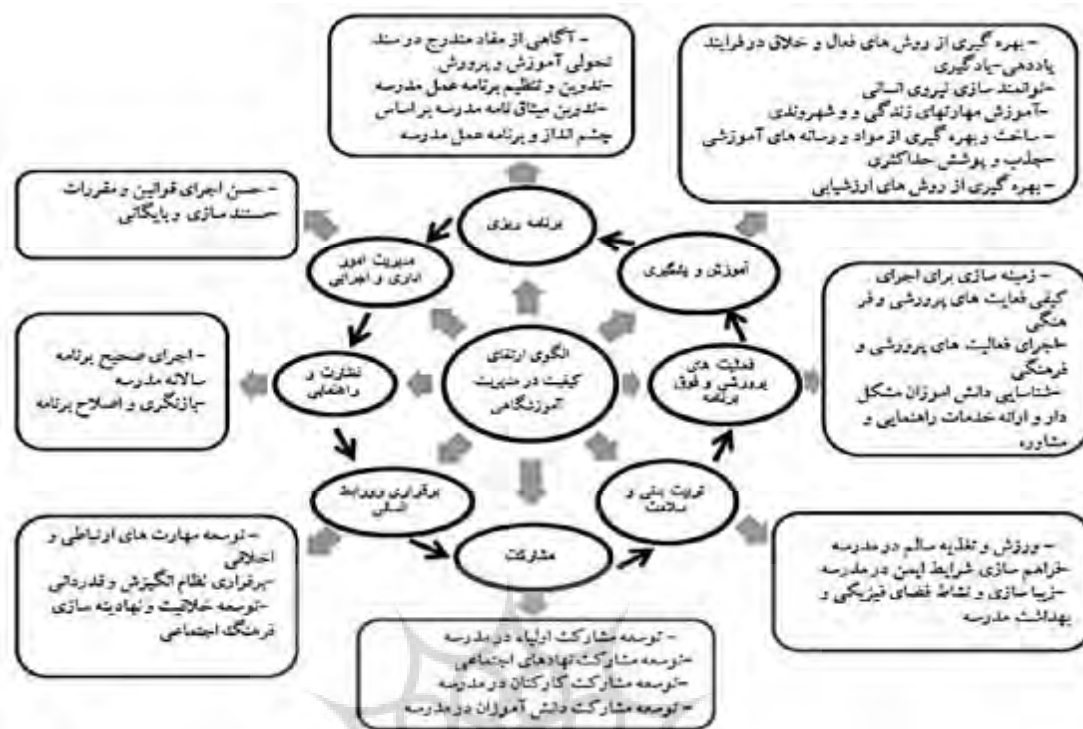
- آگاهی از مفاد مندرج در سند تحولی آموزش و پرورش
-تدوین و تنظیم برنامه عمل مدرسه
-تدوین میثاق نامه مدرسه براساس چشم انداز و برنامه عمل مدرسه

- بهره گیری از روش های فعال و خلاق در فرایند یاددهی-یادگیری
-توانمند سازی نیروی انسانی
-آموزش مهارتهای زندگی و و شهروندی
- ساخت و بهره گیری از مواد و رسانه های آموزشی
-جلب و پوشش حداکثری
- بهره گیری از روش های ارزشیابی

- حسن اجرای قوانین و مقررات
-مستند سازی و بایگانی

برنامه ریزی

مدیریت امور اداری و اجرایی

آموزش و یادگیری

- زمینه سازی برای اجرای کیفی فعالیت های پرورشی و فرهنگی
-اجرای فعالیت های پرورشی و فرهنگی
-شناسایی دانش آموزان مشکل دار و ارائه خدمات راهنمایی و مشاوره

- اجرای صحیح برنامه سالانه مدرسه
-بازنگری و اصلاح برنامه

نظارت و راهنمایی

الگوی ارتقای کیفت در مدیریت آموزشگاهی

فعالیت های پرورشی و فوق برنامه

برقراری روابط انسانی

تربیت بدنی و سلامت

مشارکت

- توسعه مهارت های ارتباطی و اخلاقی
-برقراری نظام انگیزش و قدردانی
-توسعه خلاقیت و نهادینه سازی فرهنگ اجتماعی

- ورزش و تغذیه سالم در مدرسه
-فراهم سازی شرایط ایمن در مدرسه
-زیبا سازی و نشاط فضای فیزیکی و بهداشت مدرسه

- توسعه مشارکت اولیاء در مدرسه
-توسعه مشارکت نهادهای اجتماعی
-توسعه مشارکت کارکنان در مدرسه
- توسعه مشارکت دانش آموزان در مدرسه